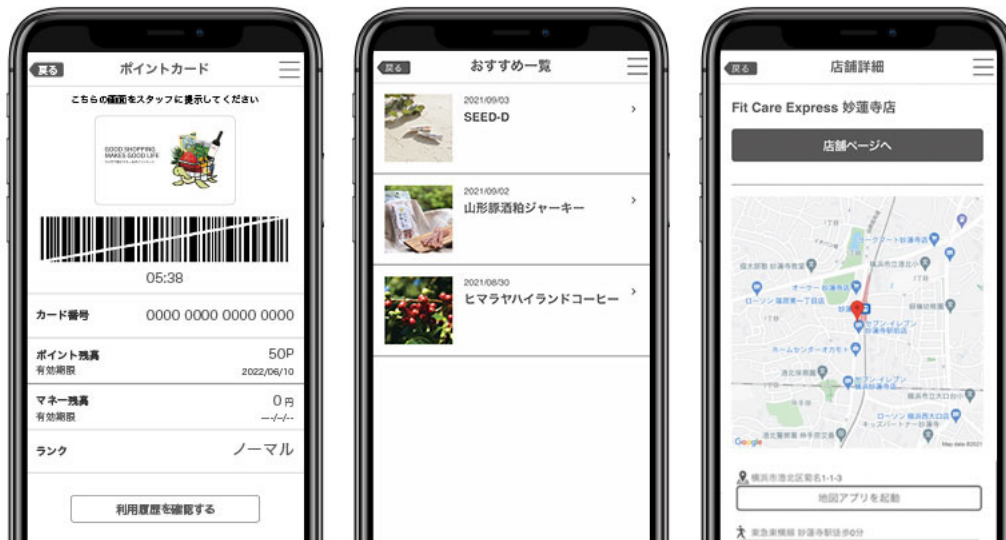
戻る
ポイントカード

こちらの画面をスタッフに提示してください

GOOD SHOPPING MAKES GOOD LIFE

05:38

カード番号 0000 0000 0000 0000

ポイント残高 50P
有効期限 2022/06/10

マネー残高 0円
有効期限 ---/--/--

ランク ノーマル

利用履歴を確認する

戻る
おすすめ一覧

2021/09/03
SEED-D

2021/09/02
山形豚酒粕ジャーキー

2021/08/30
ヒマラヤハイランドコーヒー

戻る
店舗詳細

Fit Care Express 妙蓮寺店

店舗ページへ

Google
Map data ©2021

横浜市港北区菊名1-1-3

地図アプリを起動

東急東横線 妙蓮寺駅徒歩0分